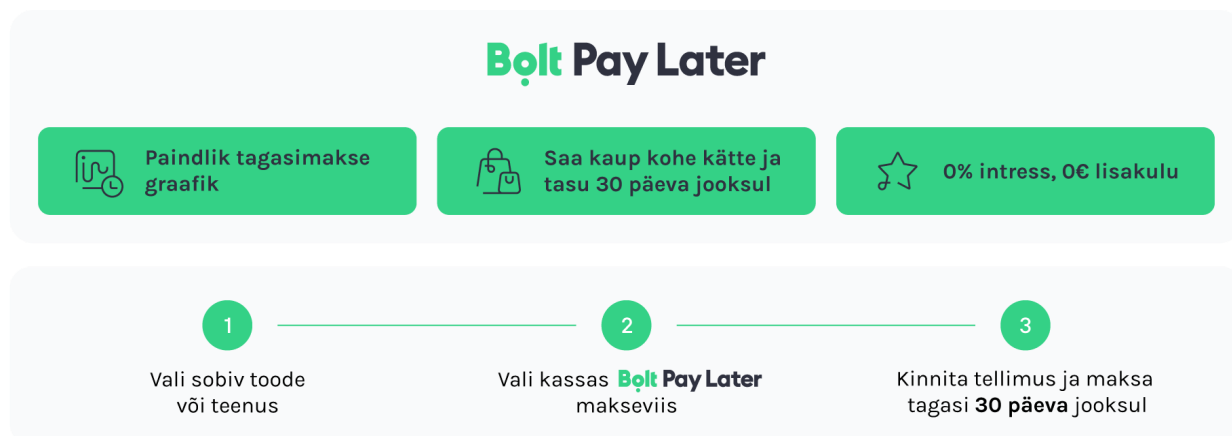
Bolt Pay Later

Paindlik tagasimakse graafik

Saa kaup kohe kätte ja tasu 30 päeva jooksul

0% intress, 0€ lisakulu

1

Vali sobiv toode või teenus

2

Vali kassas Bolt Pay Later makseviis

3

Kinnita tellimus ja maksa tagasi **30 päeva** jooksul